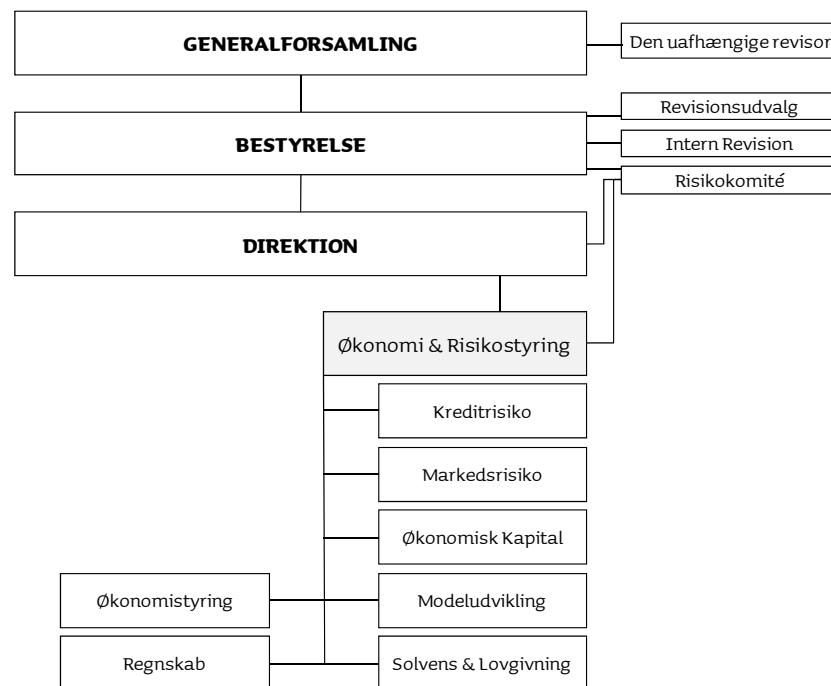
GENERALFORSAMLING

Den uafhængige revisor

Revisionsudvalg

BESTYRELSE

Intern Revision

Risikokomité

DIREKTION

Økonomi & Risikostyring

Kreditrisiko

Markedsrisiko

Økonomisk Kapital

Økonomistyring

Modeludvikling

Regnskab

Solvens & Lovgivning